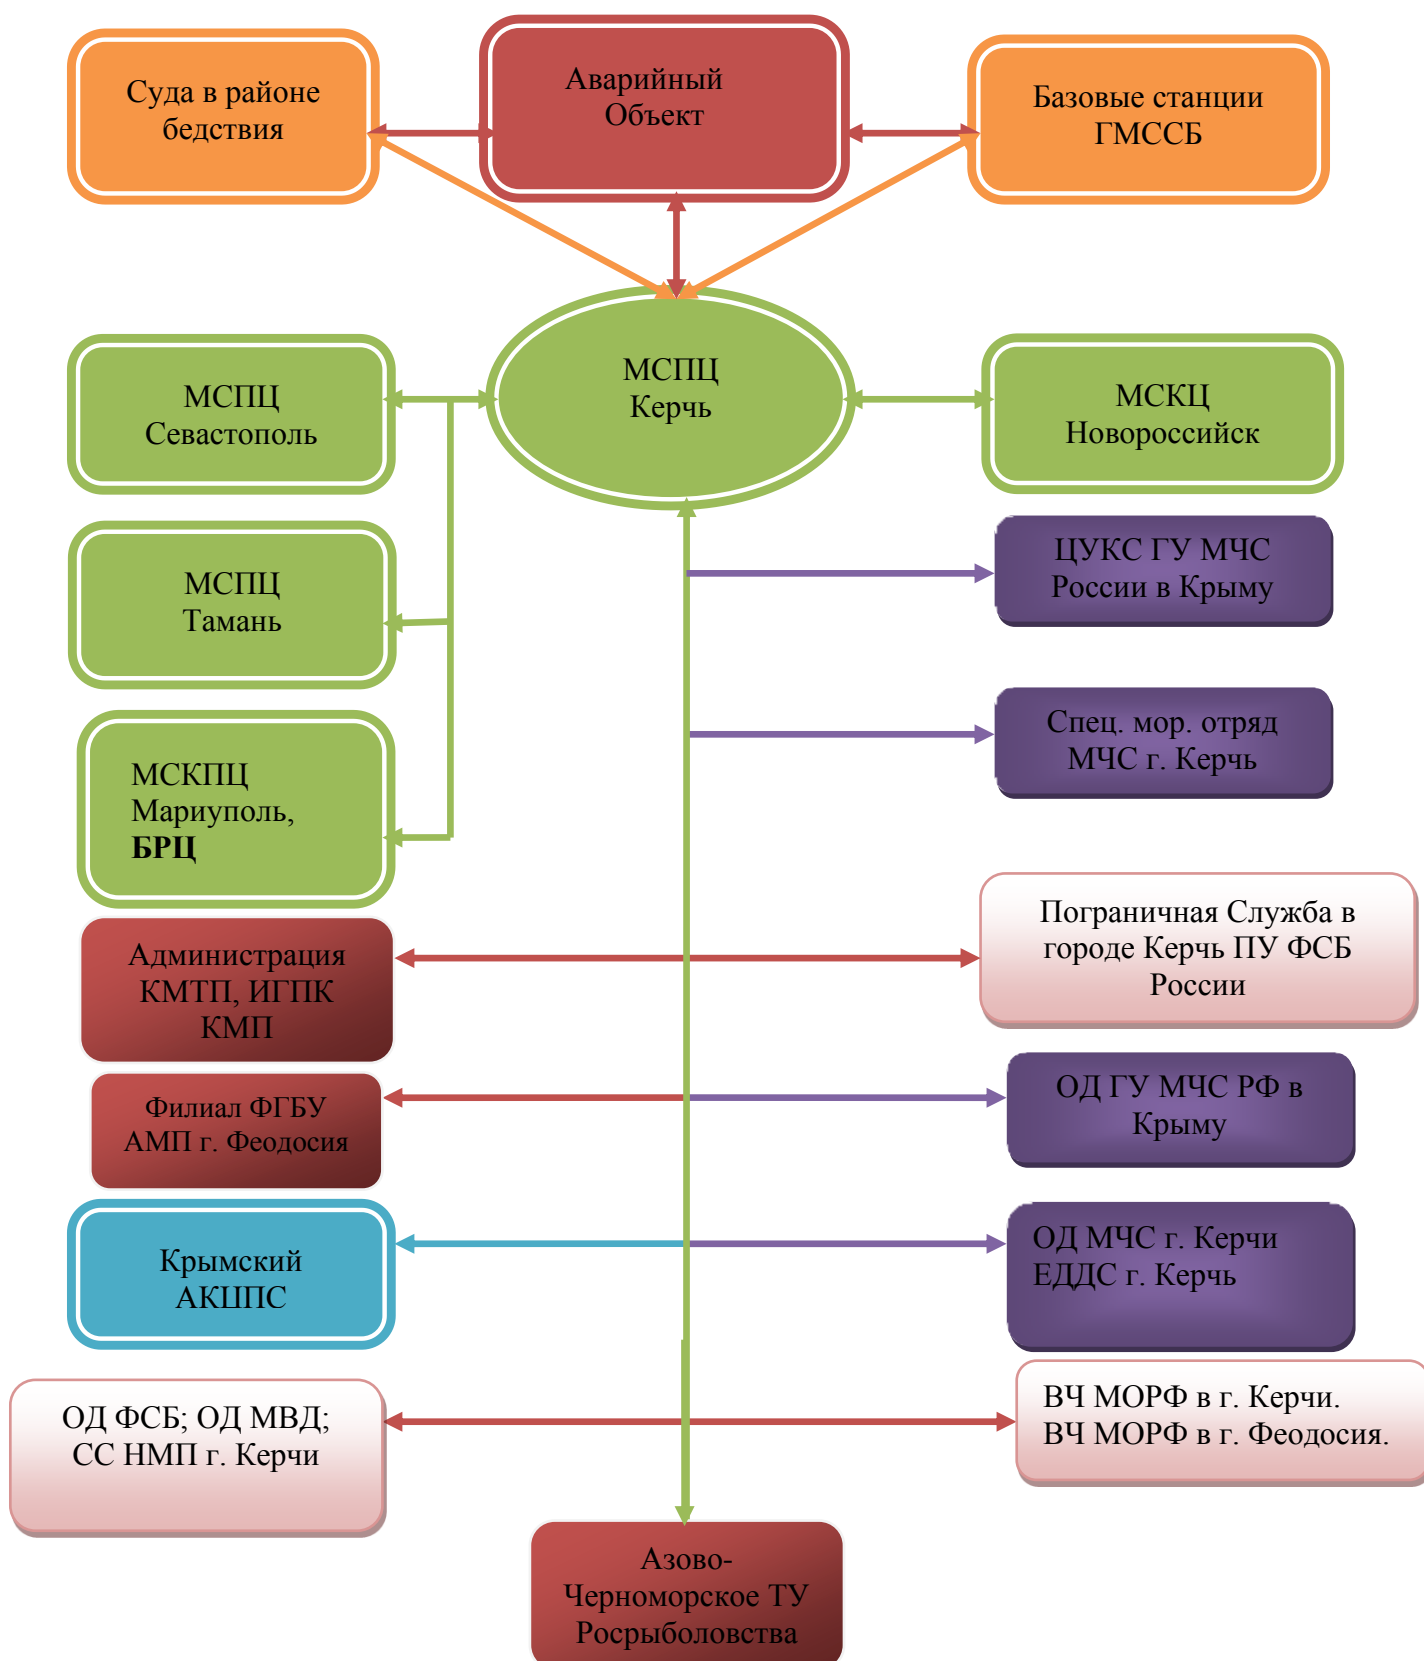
Суда в районе бедствия

Аварийный Объект

Базовые станции ГМССБ

МСПЦ Севастополь

МСПЦ Керчь

МСКЦ Новороссийск

МСПЦ Тамань

ЦУКС ГУ МЧС России в Крыму

МСКПЦ Мариуполь, **БРЦ**

Спец. мор. отряд МЧС г. Керчь

Администрация КМТП, ИГПК КМП

Пограничная Служба в городе Керчь ПУ ФСБ России

Филиал ФГБУ АМП г. Феодосия

ОД ГУ МЧС РФ в Крыму

Крымский АКШПС

ОД МЧС г. Керчи ЕДДС г. Керчь

ОД ФСБ; ОД МВД; СС НМП г. Керчи

ВЧ МОРФ в г. Керчи. ВЧ МОРФ в г. Феодосия.

Азово-Черноморское ТУ Росрыболовства